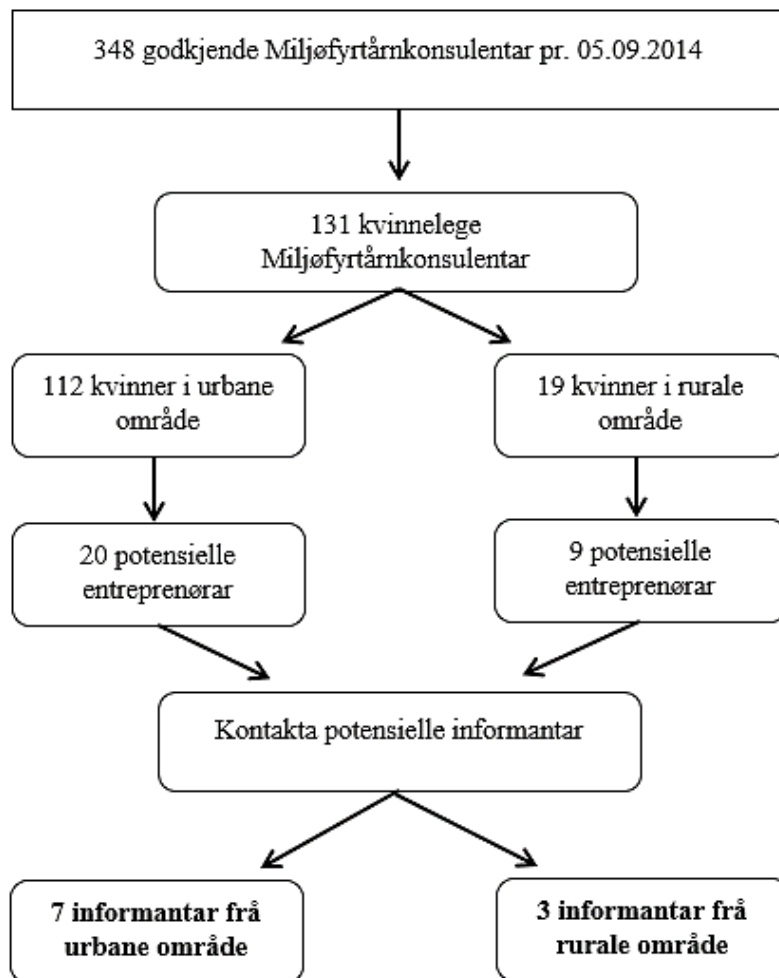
348 godkjende Miljøfyrtårnkonsulentar pr. 05.09.2014

131 kvinnelege Miljøfyrtårnkonsulentar

112 kvinner i urbane område

19 kvinner i rurale område

20 potensielle entreprenørar

9 potensielle entreprenørar

Kontakta potensielle informantar

**7 informantar frå urbane område**

**3 informantar frå rurale område**